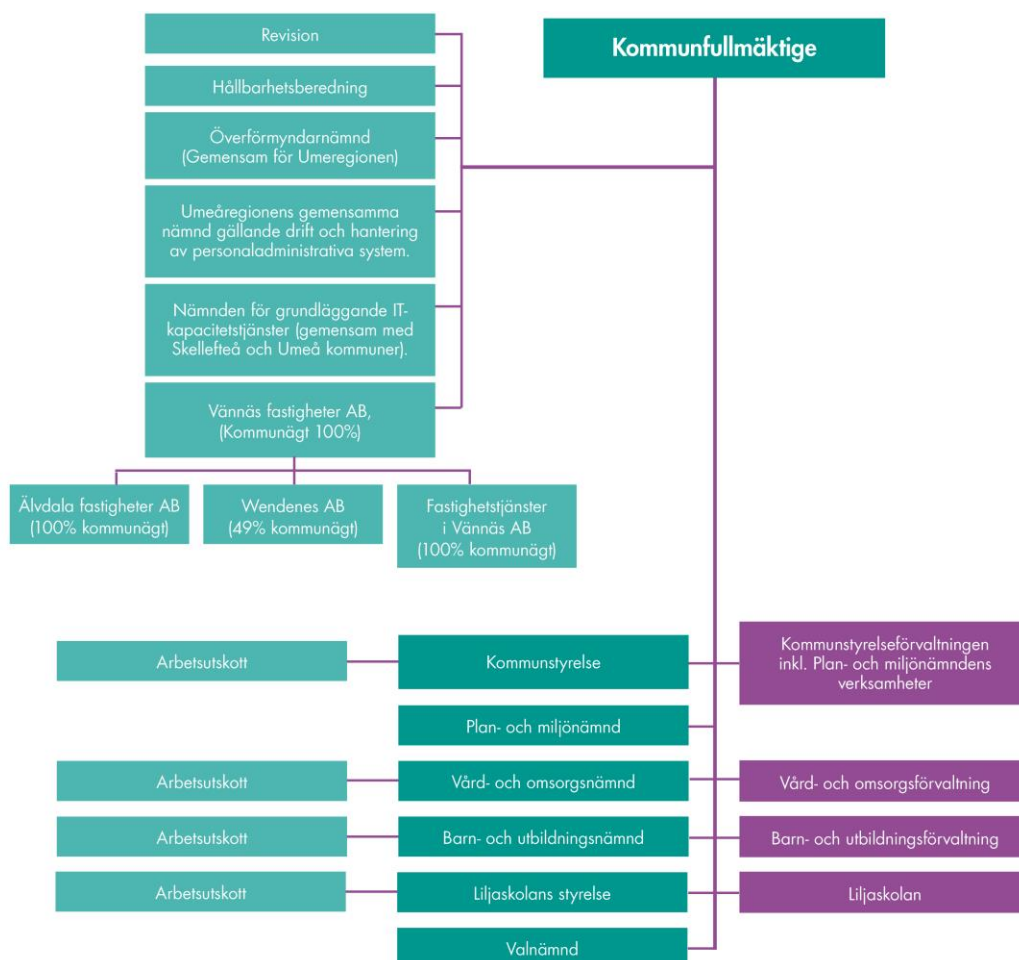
Kommunfullmäktige

Revision

Hållbarhetsberedning

Överförmyndarnämnd (Gemensam för Umeregionen)

Umeåregionens gemensamma nämnd gällande drift och hantering av personaladministrativa system.

Nämnden för grundläggande IT-kapacitetstjänster (gemensam med Skellefteå och Umeå kommuner).

Vännäs fastigheter AB, (Kommunägt 100%)

Älvdala fastigheter AB (100% kommunägt)

Wendenes AB (49% kommunägt)

Fastighetstjänster i Vännäs AB (100% kommunägt)

Arbetsutskott

Kommunstyrelse

Kommunstyrelseförvaltningen inkl. Plan- och miljönämndens verksamheter

Plan- och miljönämnd

Arbetsutskott

Vård- och omsorgsnämnd

Vård- och omsorgsförvaltning

Arbetsutskott

Barn- och utbildningsnämnd

Barn- och utbildningsförvaltning

Arbetsutskott

Liljaskolans styrelse

Liljaskolan

Valnämnd